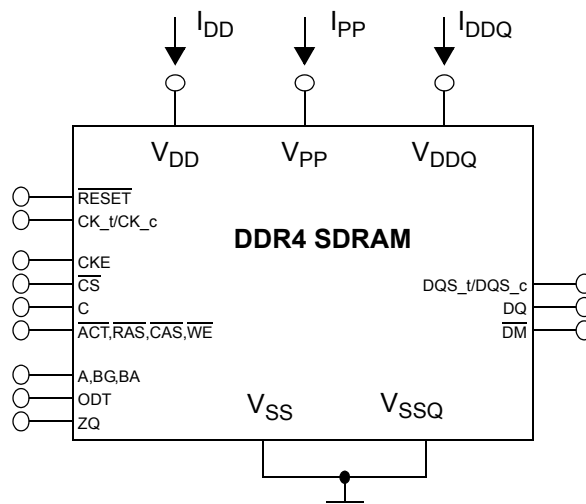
$I_{DD}$ $I_{PP}$ $I_{DDQ}$

$V_{DD}$ $V_{PP}$ $V_{DDQ}$

$\overline{RESET}$
CK_t/CK_c

DDR4 SDRAM

CKE
$\overline{CS}$
C
$\overline{ACT}$,$\overline{RAS}$,$\overline{CAS}$,$\overline{WE}$

DQS_t/DQS_c
DQ
$\overline{DM}$

A,BG,BA
ODT
ZQ

$V_{SS}$ $V_{SSQ}$